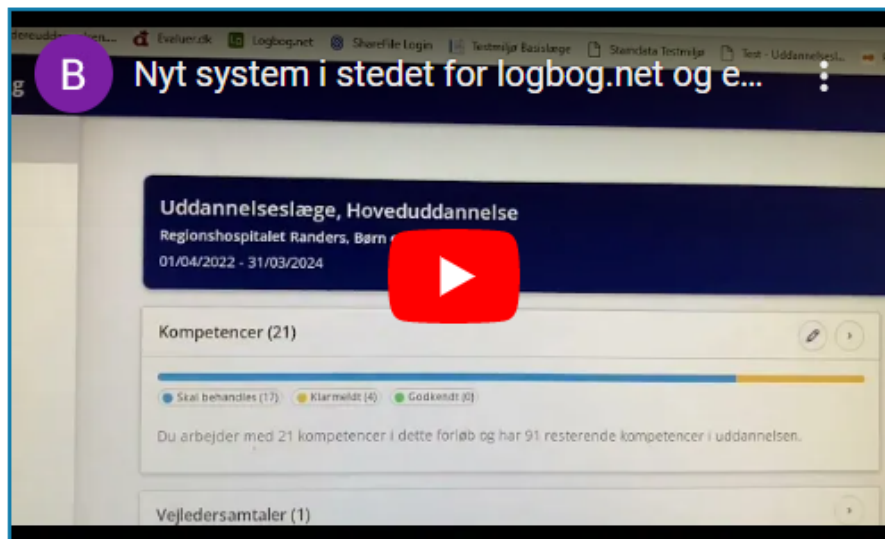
Evaluer.dk Logbog.net Sharefile Login Testmiljø Basislæge Stamdata Testmiljø Test - Uddannelsesl...

B

Nyt system i stedet for logbog.net og e...

g

Uddannelseslæge, Hoveduddannelse

Regionshospitalet Randers, Børn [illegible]

01/04/2022 - 31/03/2024

Kompetencer (21)

Skal behandles (17) Klarmeldt (4) Godkendt (0)

Du arbejder med 21 kompetencer i dette forløb og har 91 resterende kompetencer i uddannelsen.

Vejledersamtaler (1)